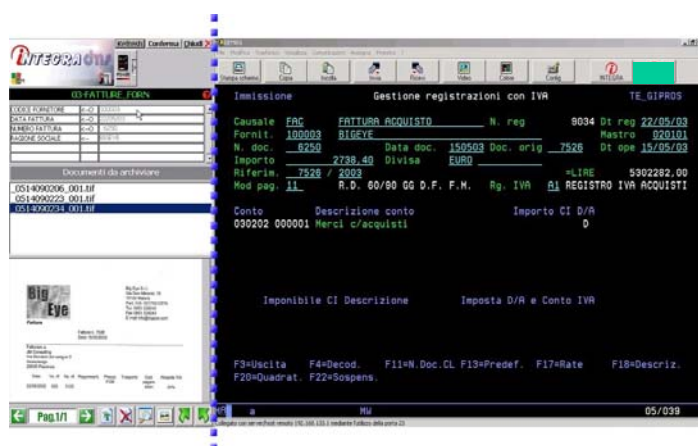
INTEGRA

Archivi Conferma Chiudi

03-FATTURE_FORN

| CODICE FORNITORE | = | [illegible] |
|---|---|---|
| DATA FATTURA | = | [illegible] |
| NUMERO FATTURA | = | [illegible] |
| RAGIONE SOCIALE | = | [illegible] |

Documenti da archiviare

0514090206_001.tif
0514090223_001.tif
0514090234_001.tif

Big Eye

Pag.1/1

Stampa schermo Copia Incolla Invia Ricevi Video Colore Config INTEGRA

Immissione Gestione registrazioni con IVA TE_GIPROS

Causale FAC FATTURA ACQUISTO N. reg 9034 Dt reg 22/05/03
Fornit. 100003 BIGEYE Mastro 020101
N. doc. 6250 Data doc. 150503 Doc. orig 7526 Dt ope 15/05/03
Importo 2738,40 Divisa EURO
Riferim. 7526 / 2003 =LIRE 5302282,00
Mod pag. 11 R.D. 60/90 GG D.F. F.M. Rg. IVA A1 REGISTRO IVA ACQUISTI

Conto Descrizione conto Importo CI D/A
030202 000001 Merci c/acquisti D

Imponibile CI Descrizione Imposta D/A e Conto IVA

F3=Uscita F4=Decod. F11=N.Doc.CL F13=Predef. F17=Rate F18=Descriz.
F20=Quadrat. F22=Sospens.

a MW 05/039